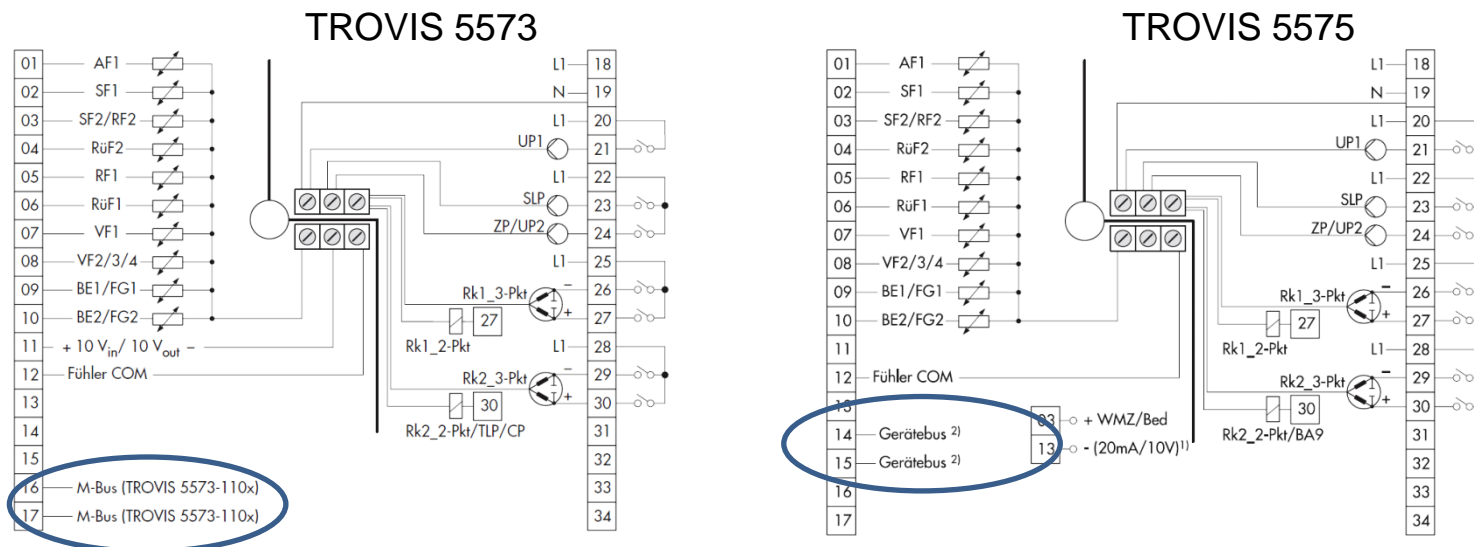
TROVIS 5573

01 AF1
02 SF1
03 SF2/RF2
04 RüF2
05 RF1
06 RüF1
07 VF1
08 VF2/3/4
09 BE1/FG1
10 BE2/FG2
11 + 10 V$_{in}$/ 10 V$_{out}$ –
12 Fühler COM
13
14
15
16 M-Bus (TROVIS 5573-110x)
17 M-Bus (TROVIS 5573-110x)

L1 18
N 19
L1 20
UP1 21
L1 22
SLP 23
ZP/UP2 24
L1 25
26
27
L1 28
29
30
31
32
33
34

Rk1_3-Pkt
27
Rk1_2-Pkt
Rk2_3-Pkt
30
Rk2_2-Pkt/TLP/CP

TROVIS 5575

01 AF1
02 SF1
03 SF2/RF2
04 RüF2
05 RF1
06 RüF1
07 VF1
08 VF2/3/4
09 BE1/FG1
10 BE2/FG2
11
12 Fühler COM
13
14 Gerätebus $^{2)}$
15 Gerätebus $^{2)}$
16
17

03 + WMZ/Bed
13 - (20mA/10V)$^{1)}$

L1 18
N 19
L1 20
UP1 21
L1 22
SLP 23
ZP/UP2 24
L1 25
26
27
L1 28
29
30
31
32
33
34

Rk1_3-Pkt
27
Rk1_2-Pkt
Rk2_3-Pkt
30
Rk2_2-Pkt/BA9